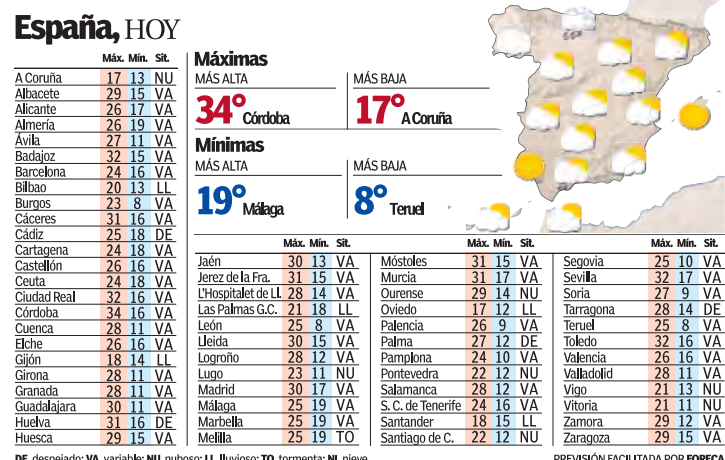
España, HOY

| | Máx. | Mín. | Sit. |
|---|---|---|---|
| A Coruña | 17 | 13 | NU |
| Albacete | 29 | 15 | VA |
| Alicante | 26 | 17 | VA |
| Almería | 26 | 19 | VA |
| Ávila | 27 | 11 | VA |
| Badajoz | 32 | 15 | VA |
| Barcelona | 24 | 16 | VA |
| Bilbao | 20 | 13 | LL |
| Burgos | 23 | 8 | VA |
| Cáceres | 31 | 16 | VA |
| Cádiz | 25 | 18 | DE |
| Cartagena | 24 | 18 | VA |
| Castellón | 26 | 16 | VA |
| Ceuta | 24 | 18 | VA |
| Ciudad Real | 32 | 16 | VA |
| Córdoba | 34 | 16 | VA |
| Cuenca | 28 | 11 | VA |
| Elche | 26 | 16 | VA |
| Gijón | 18 | 14 | LL |
| Girona | 28 | 11 | VA |
| Granada | 28 | 11 | VA |
| Guadalajara | 30 | 11 | VA |
| Huelva | 31 | 16 | DE |
| Huesca | 29 | 15 | VA |

Máximas
MÁS ALTA
34° Córdoba
MÁS BAJA
17° A Coruña

Mínimas
MÁS ALTA
19° Málaga
MÁS BAJA
8° Teruel

| | Máx. | Mín. | Sit. |
|---|---|---|---|
| Jaén | 30 | 13 | VA |
| Jerez de la Fra. | 31 | 15 | VA |
| L'Hospitalet de Ll. | 28 | 14 | VA |
| Las Palmas G.C. | 21 | 18 | LL |
| León | 25 | 8 | VA |
| Lleida | 30 | 15 | VA |
| Logroño | 28 | 12 | VA |
| Lugo | 23 | 11 | NU |
| Madrid | 30 | 17 | VA |
| Málaga | 25 | 19 | VA |
| Marbella | 25 | 19 | VA |
| Melilla | 25 | 19 | TO |

| | Máx. | Mín. | Sit. |
|---|---|---|---|
| Móstoles | 31 | 15 | VA |
| Murcia | 31 | 17 | VA |
| Ourense | 29 | 14 | NU |
| Oviedo | 17 | 12 | LL |
| Palencia | 26 | 9 | VA |
| Palma | 27 | 12 | DE |
| Pamplona | 24 | 10 | VA |
| Pontevedra | 22 | 12 | NU |
| Salamanca | 28 | 12 | VA |
| S. C. de Tenerife | 24 | 16 | VA |
| Santander | 18 | 15 | LL |
| Santiago de C. | 22 | 12 | NU |

| | Máx. | Mín. | Sit. |
|---|---|---|---|
| Segovia | 25 | 10 | VA |
| Sevilla | 32 | 17 | VA |
| Soria | 27 | 9 | VA |
| Tarragona | 28 | 14 | DE |
| Teruel | 25 | 8 | VA |
| Toledo | 32 | 16 | VA |
| Valencia | 26 | 16 | VA |
| Valladolid | 28 | 11 | VA |
| Vigo | 21 | 13 | NU |
| Vitoria | 21 | 11 | NU |
| Zamora | 29 | 12 | VA |
| Zaragoza | 29 | 15 | VA |

DE: despejado; VA: variable; NU: nuboso; LL: lluvioso; TO: tormenta; NI: nieve
PREVISIÓN FACILITADA POR FORECA